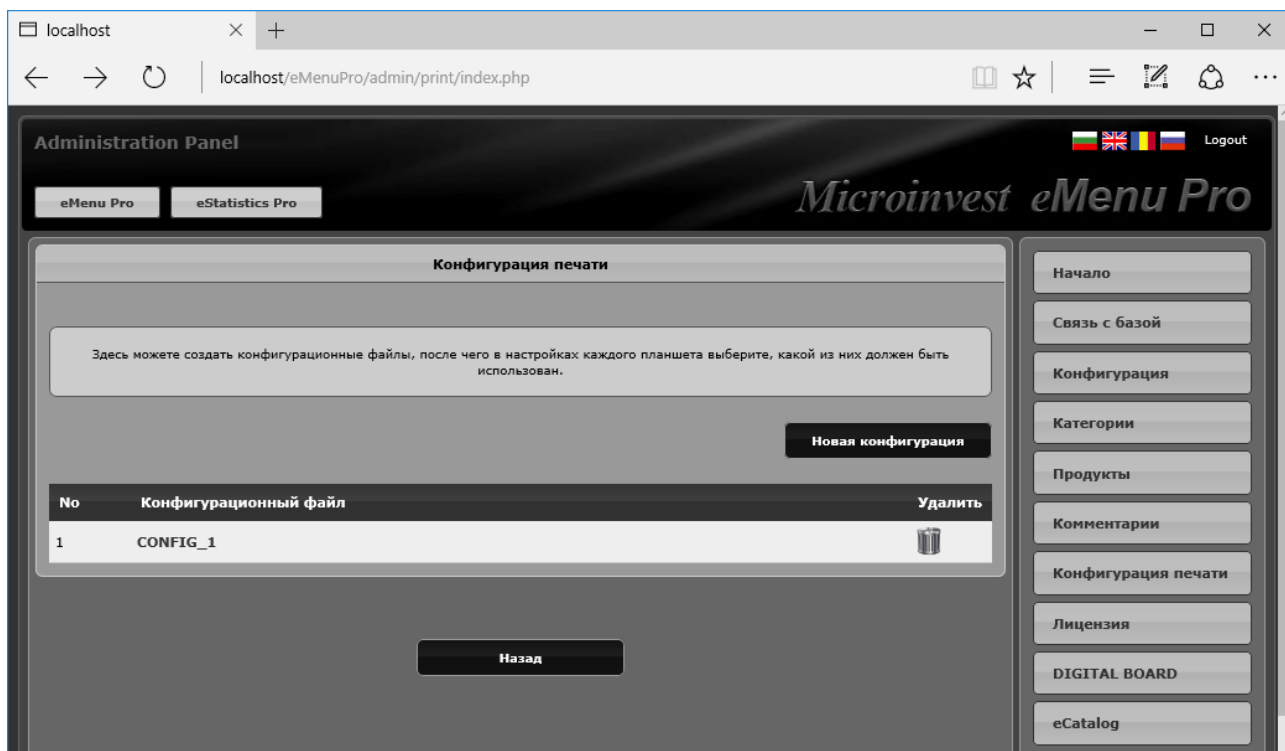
localhost

localhost/eMenuPro/admin/print/index.php

Administration Panel

Logout

eMenu Pro

eStatistics Pro

Microinvest eMenu Pro

Конфигурация печати

Здесь можете создать конфигурационные файлы, после чего в настройках каждого планшета выберите, какой из них должен быть использован.

Новая конфигурация

| No | Конфигурационный файл | Удалить |
|---|---|---|
| 1 | CONFIG_1 | |

Назад

Начало

Связь с базой

Конфигурация

Категории

Продукты

Комментарии

Конфигурация печати

Лицензия

DIGITAL BOARD

eCatalog